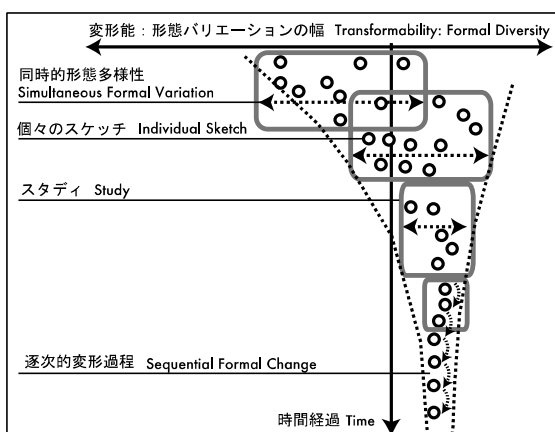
変形能：形態バリエーションの幅 Transformability: Formal Diversity

同時的形態多様性
Simultaneous Formal Variation

個々のスケッチ Individual Sketch

スタディ Study

逐次的変形過程 Sequential Formal Change

時間経過 Time